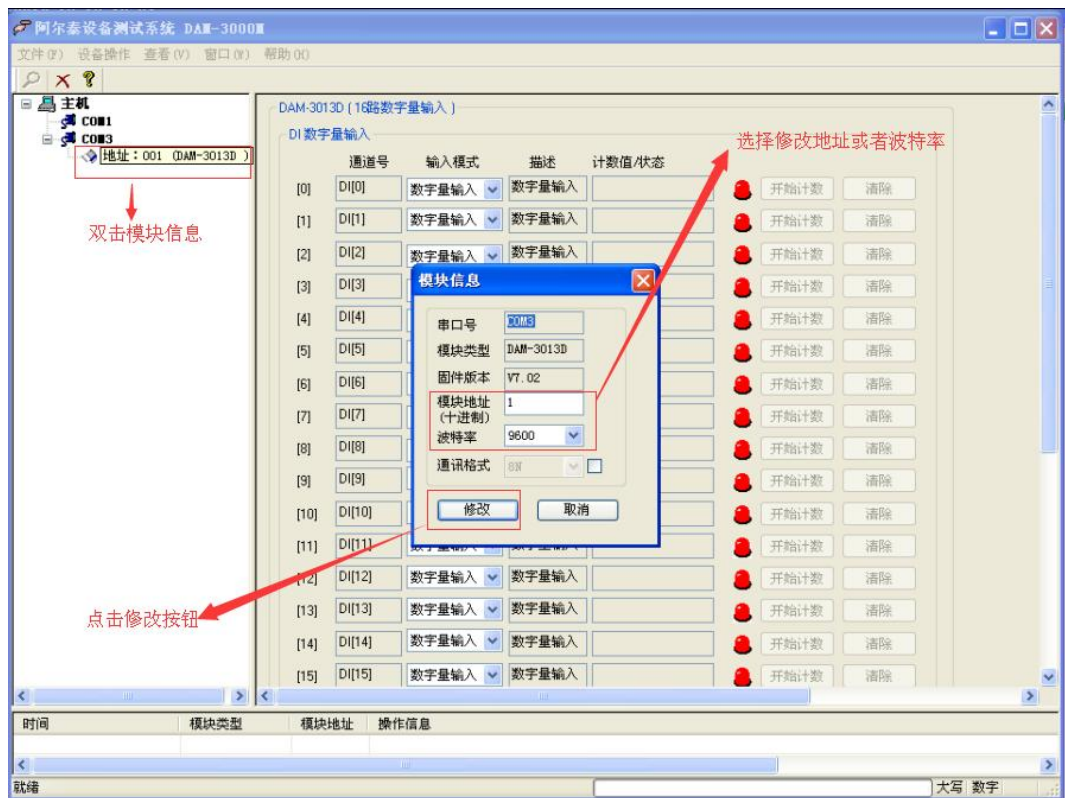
阿尔泰设备测试系统 DAM-3000M

文件(F) 设备操作 查看(V) 窗口(W) 帮助(H)

主机
COM1
COM3
地址：001 (DAM-3013D)

双击模块信息

DAM-3013D (16路数字量输入)
DI 数字量输入

选择修改地址或者波特率

| | 通道号 | 输入模式 | 描述 | 计数值/状态 | | |
|---|---|---|---|---|---|---|
| [0] | DI[0] | 数字量输入 | 数字量输入 | | 开始计数 | 清除 |
| [1] | DI[1] | 数字量输入 | 数字量输入 | | 开始计数 | 清除 |
| [2] | DI[2] | 数字量输入 | 数字量输入 | | 开始计数 | 清除 |
| [3] | DI[3] | | | | 开始计数 | 清除 |
| [4] | DI[4] | | | | 开始计数 | 清除 |
| [5] | DI[5] | | | | 开始计数 | 清除 |
| [6] | DI[6] | | | | 开始计数 | 清除 |
| [7] | DI[7] | | | | 开始计数 | 清除 |
| [8] | DI[8] | | | | 开始计数 | 清除 |
| [9] | DI[9] | | | | 开始计数 | 清除 |
| [10] | DI[10] | | | | 开始计数 | 清除 |
| [11] | DI[11] | | | | 开始计数 | 清除 |
| [12] | DI[12] | 数字量输入 | 数字量输入 | | 开始计数 | 清除 |
| [13] | DI[13] | 数字量输入 | 数字量输入 | | 开始计数 | 清除 |
| [14] | DI[14] | 数字量输入 | 数字量输入 | | 开始计数 | 清除 |
| [15] | DI[15] | 数字量输入 | 数字量输入 | | 开始计数 | 清除 |

模块信息
串口号 COM3
模块类型 DAM-3013D
固件版本 V7.02
模块地址 (十进制) 1
波特率 9600
通讯格式 8N
修改
取消

点击修改按钮

时间 模块类型 模块地址 操作信息

就绪
大写 数字